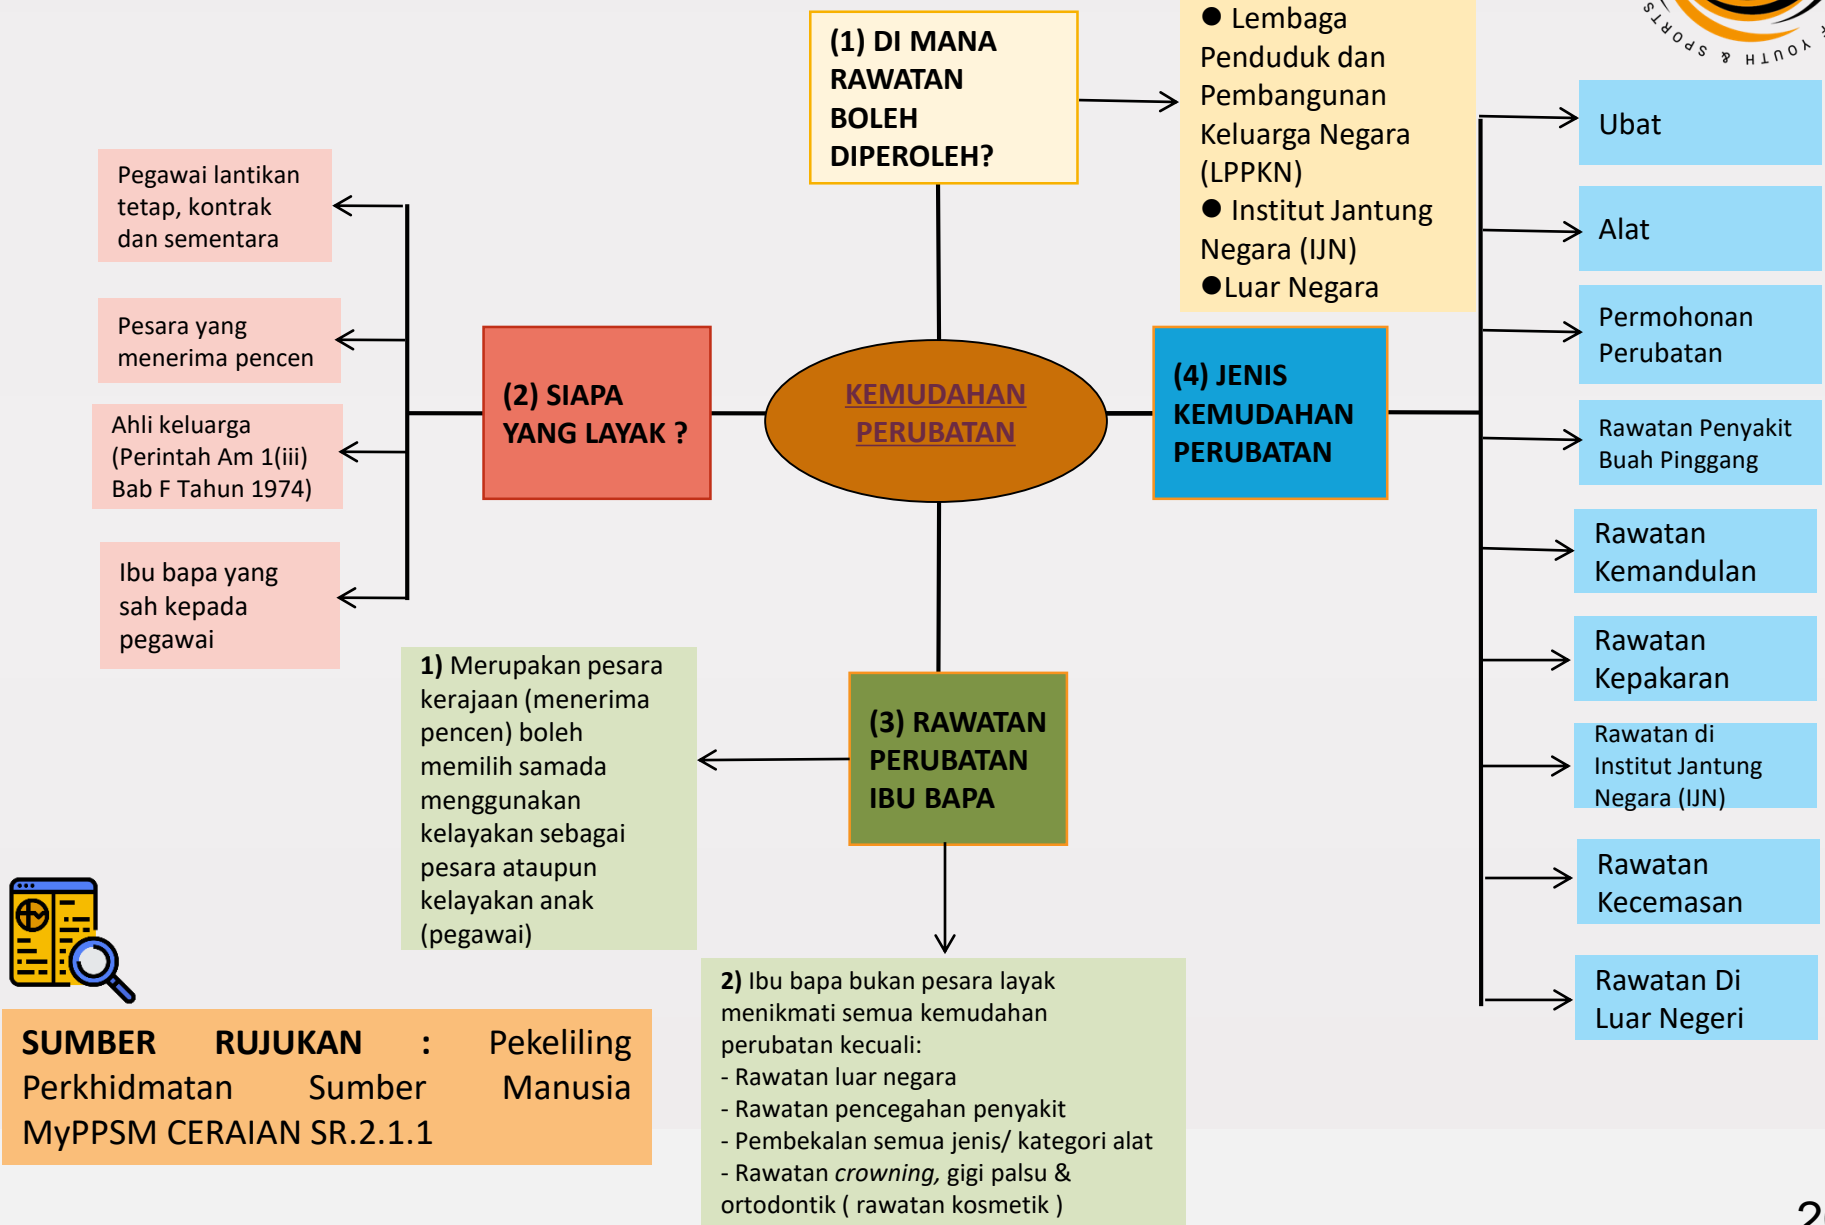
YOUTH & SPORTS

(1) DI MANA RAWATAN BOLEH DIPEROLEH?

● Lembaga Penduduk dan Pembangunan Keluarga Negara (LPPKN)
● Institut Jantung Negara (IJN)
●Luar Negara

Pegawai lantikan tetap, kontrak dan sementara

Pesara yang menerima pencen

Ahli keluarga (Perintah Am 1(iii) Bab F Tahun 1974)

Ibu bapa yang sah kepada pegawai

(2) SIAPA YANG LAYAK ?

KEMUDAHAN PERUBATAN

(4) JENIS KEMUDAHAN PERUBATAN

Ubat

Alat

Permohonan Perubatan

Rawatan Penyakit Buah Pinggang

Rawatan Kemandulan

Rawatan Kepakaran

Rawatan di Institut Jantung Negara (IJN)

Rawatan Kecemasan

Rawatan Di Luar Negeri

1) Merupakan pesara kerajaan (menerima pencen) boleh memilih samada menggunakan kelayakan sebagai pesara ataupun kelayakan anak (pegawai)

(3) RAWATAN PERUBATAN IBU BAPA

SUMBER RUJUKAN : Pekeliling Perkhidmatan Sumber Manusia MyPPSM CERAIAN SR.2.1.1

2) Ibu bapa bukan pesara layak menikmati semua kemudahan perubatan kecuali:
- Rawatan luar negara
- Rawatan pencegahan penyakit
- Pembekalan semua jenis/ kategori alat
- Rawatan *crowning*, gigi palsu & ortodontik ( rawatan kosmetik )

2